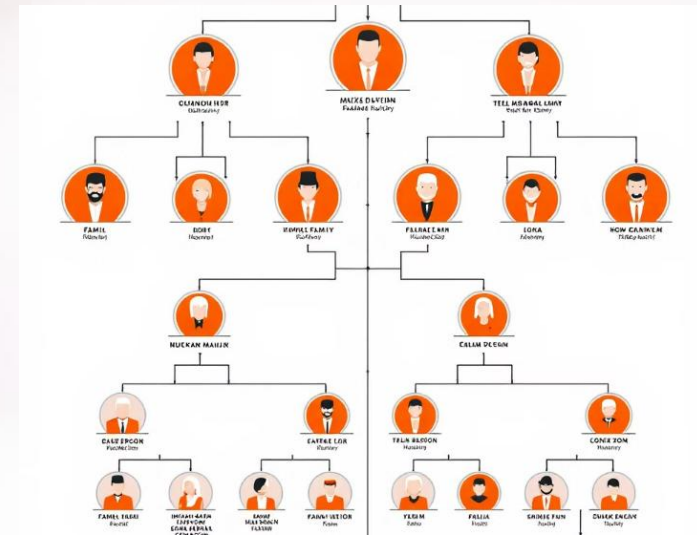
CUANOU HDR
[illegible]

MAXE DLVEIN
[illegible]

TEEL MBAGAL LMY
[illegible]

FAMIL
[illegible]

EDRE
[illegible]

RONEL FAMLY
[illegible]

FEIRAEL MAN
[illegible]

LORA
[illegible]

HOW CANMEM
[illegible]

MUKAN MANUE

CALM DLEGN

EALE EPCON
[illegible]

EAEEE LOR
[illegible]

TELA BEBON
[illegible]

CONIE ZOM
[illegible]

FAMEL TEAE
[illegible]

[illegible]

EANE
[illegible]

FAMMERIOR
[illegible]

FEBIM
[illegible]

FALIA
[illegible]

SHIMIE FUN
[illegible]

SHIER ENCAN
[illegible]